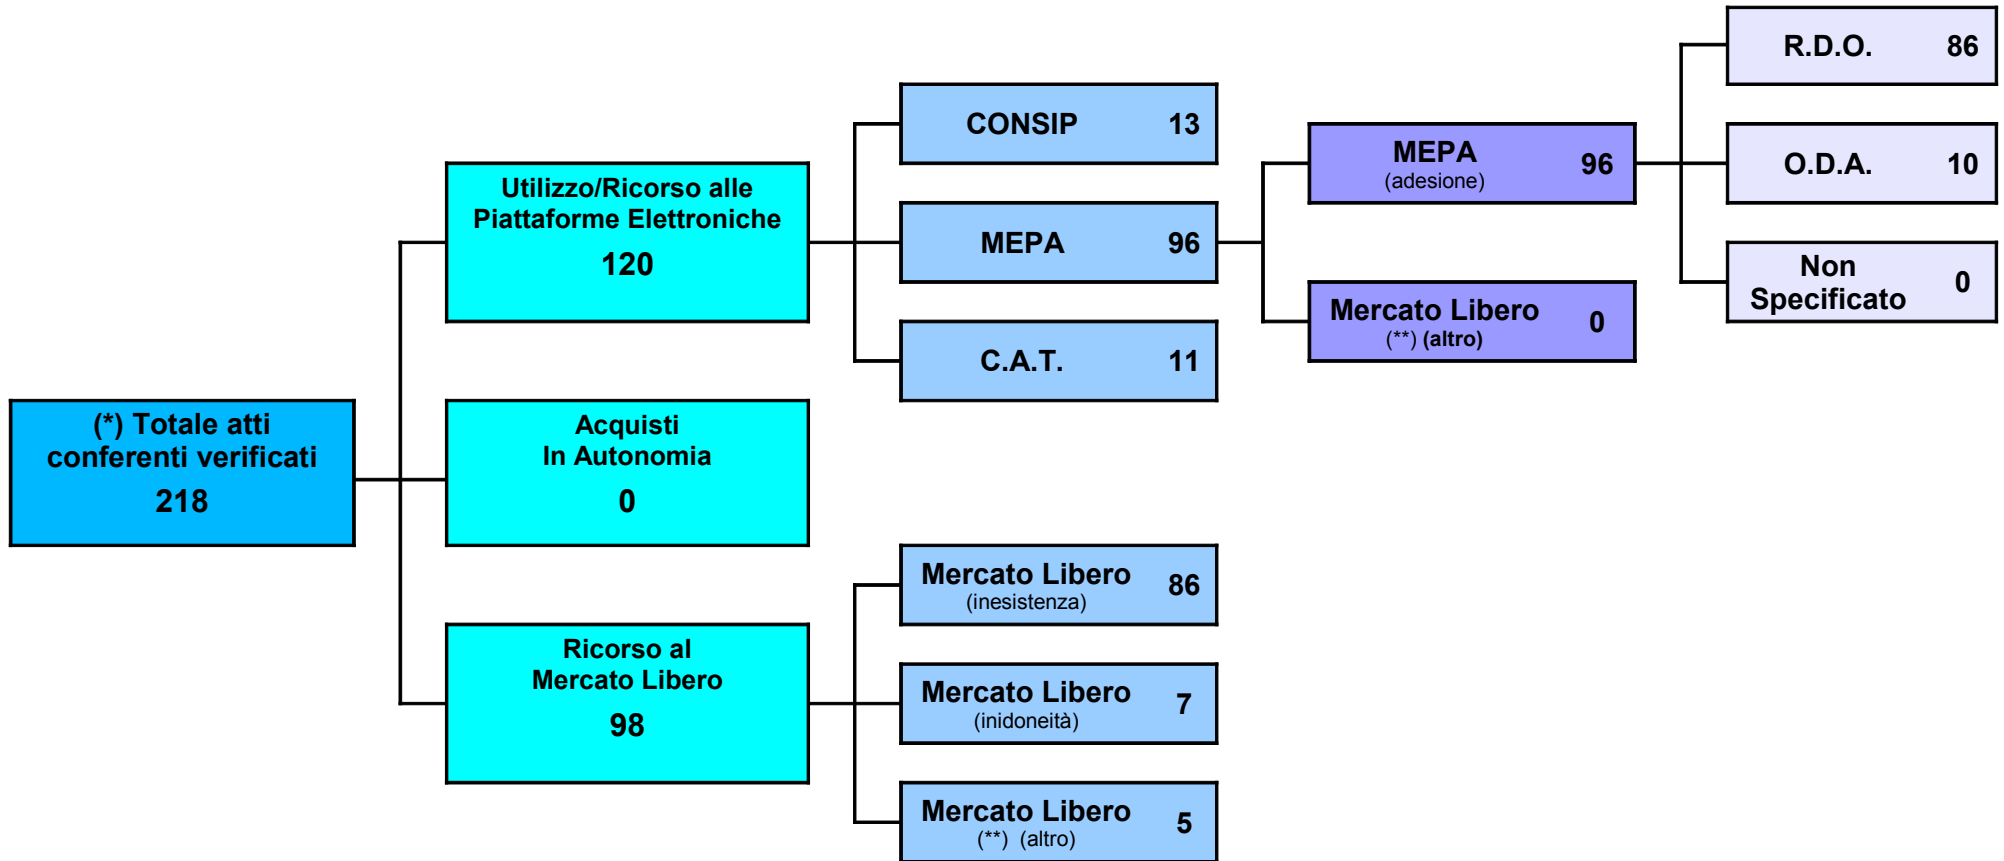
(*) Totale atti conferenti verificati
218

Utilizzo/Ricorso alle Piattaforme Elettroniche
120

Acquisti In Autonomia
0

Ricorso al Mercato Libero
98

CONSIP 13

MEPA 96

C.A.T. 11

Mercato Libero (inesistenza) 86

Mercato Libero (inidoneità) 7

Mercato Libero (**) (altro) 5

MEPA (adesione) 96

Mercato Libero (**) (altro) 0

R.D.O. 86

O.D.A. 10

Non Specificato 0